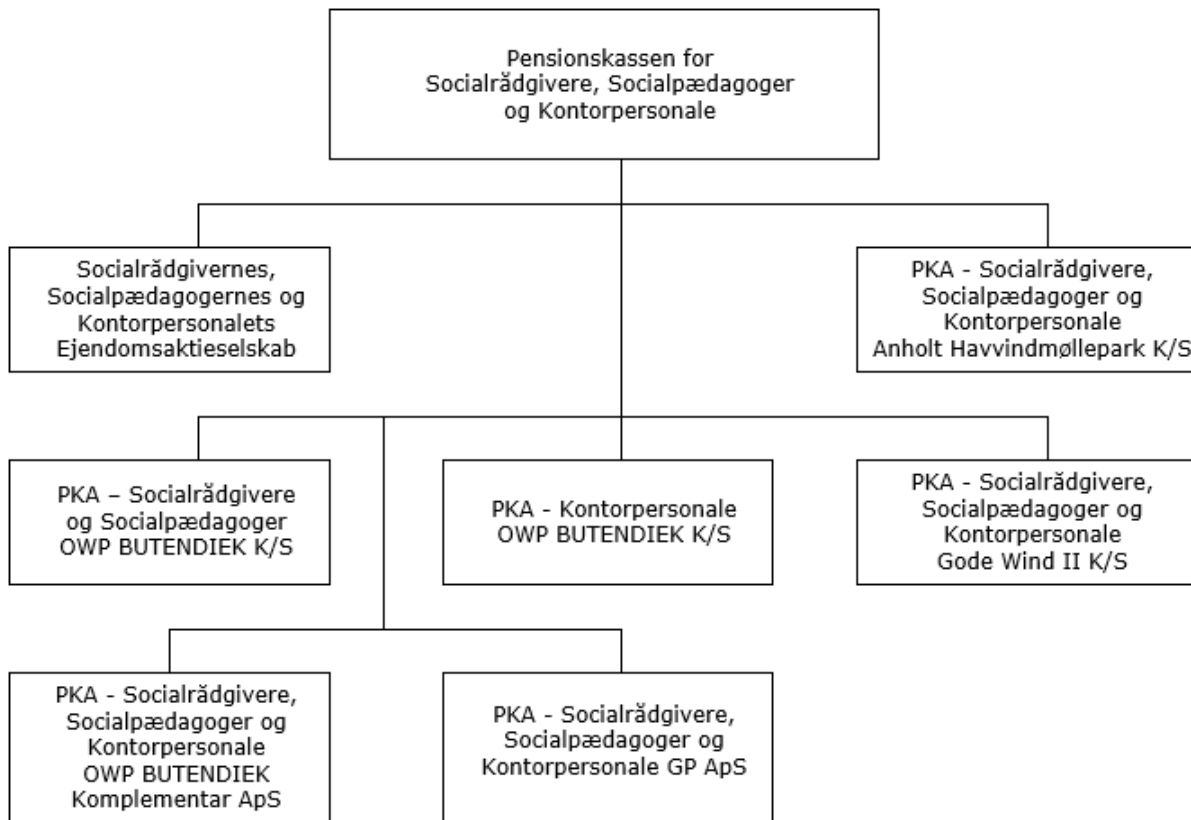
Pensionskassen for Socialrådgivere, Socialpædagoger og Kontorpersonale

Socialrådgivernes, Socialpædagogernes og Kontorpersonalets Ejendomsaktieselskab

PKA - Socialrådgivere, Socialpædagoger og Kontorpersonale Anholt Havvindmøllepark K/S

PKA – Socialrådgivere og Socialpædagoger OWP BUTENDIEK K/S

PKA - Kontorpersonale OWP BUTENDIEK K/S

PKA - Socialrådgivere, Socialpædagoger og Kontorpersonale Gode Wind II K/S

PKA - Socialrådgivere, Socialpædagoger og Kontorpersonale OWP BUTENDIEK Komplementar ApS

PKA - Socialrådgivere, Socialpædagoger og Kontorpersonale GP ApS